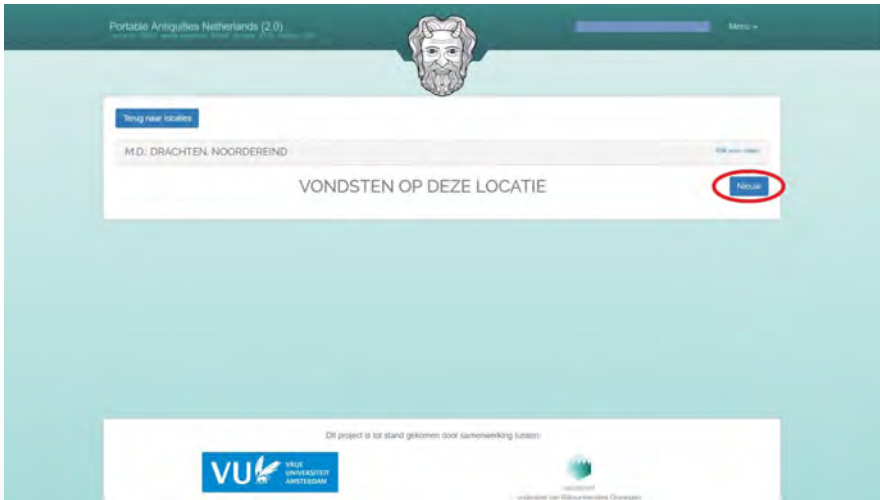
Portable Antiquities Netherlands (2.0)
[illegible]

Menu

Terug naar locaties

M.D. DRACHTEN, NOORDEREIND

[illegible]

VONDSTEN OP DEZE LOCATIE

Nieuw

Dit project is tot stand gekomen door samenwerking tussen:

VU VRIJE UNIVERSITEIT AMSTERDAM

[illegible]